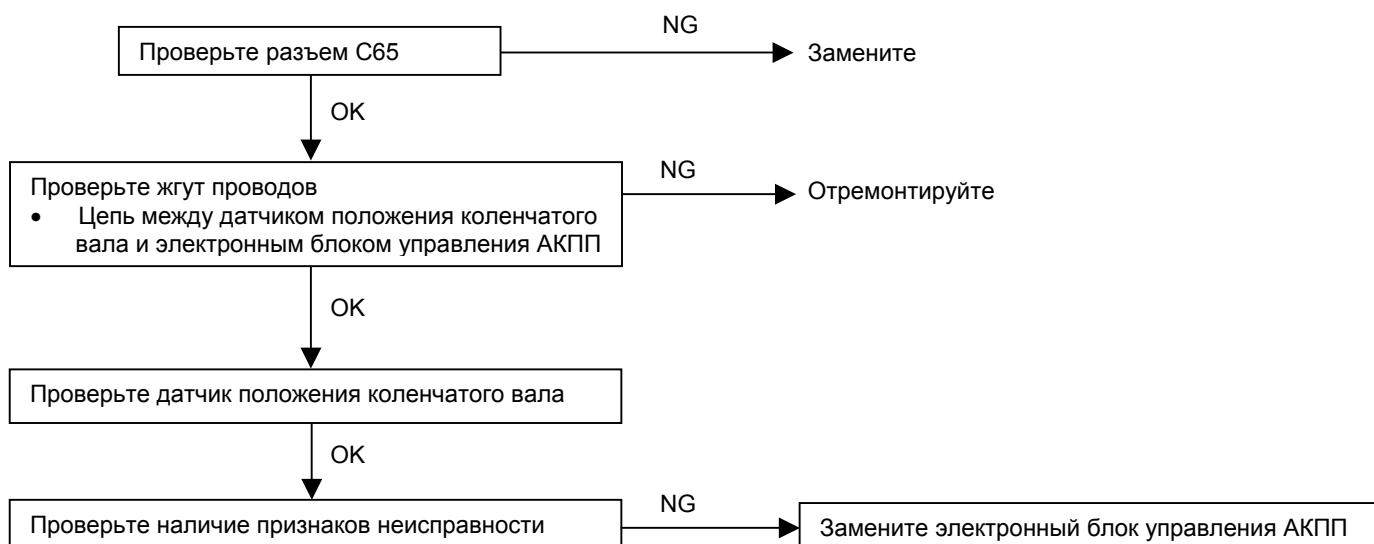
Проверьте разъем C65

NG

Замените

OK

Проверьте жгут проводов
• Цепь между датчиком положения коленчатого вала и электронным блоком управления АКПП

NG

Отремонтируйте

OK

Проверьте датчик положения коленчатого вала

OK

Проверьте наличие признаков неисправности

NG

Замените электронный блок управления АКПП